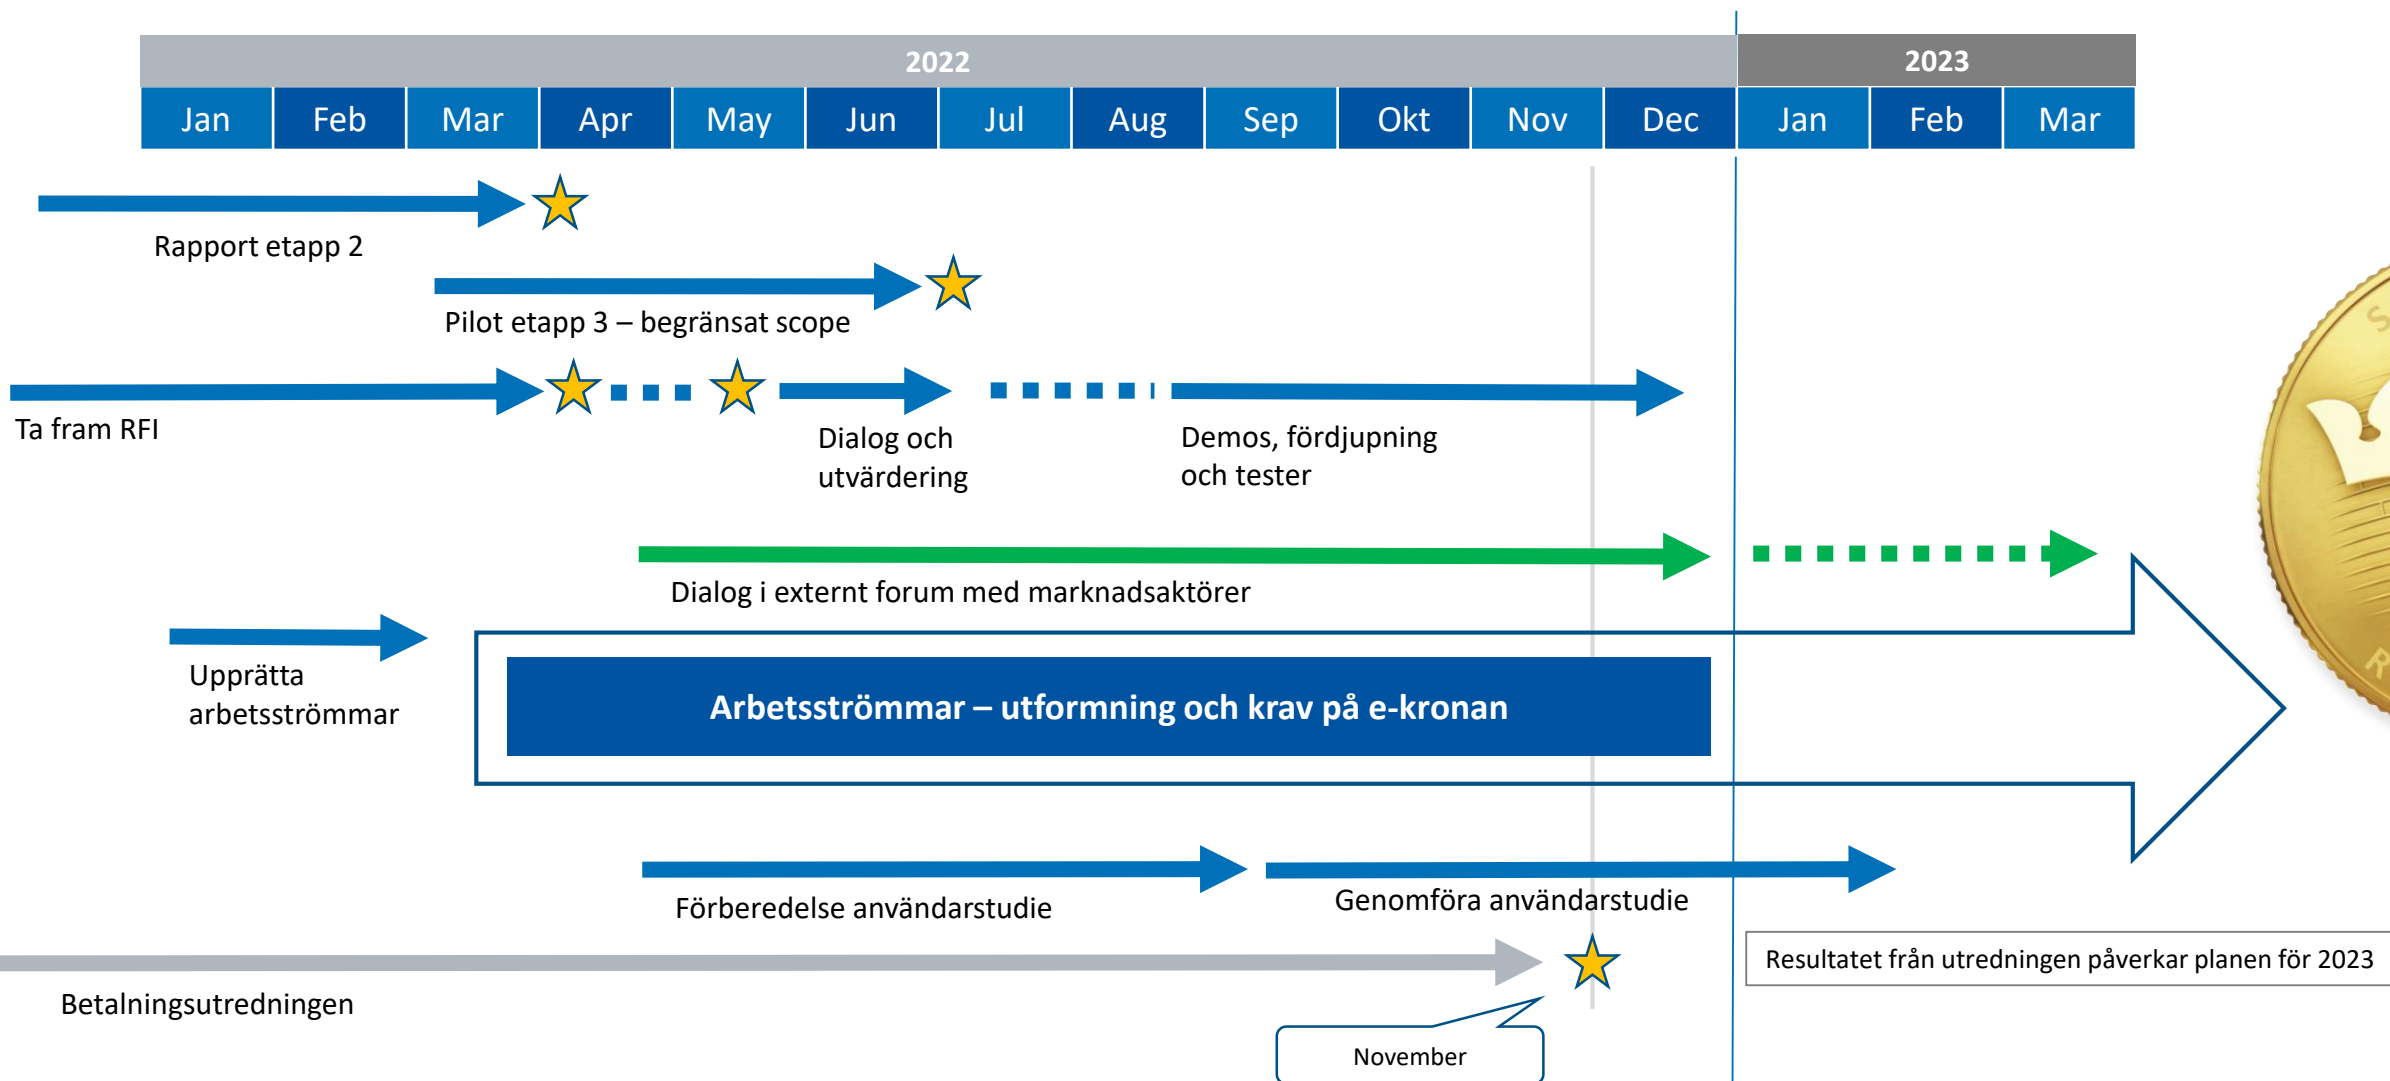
2022

2023

| Jan | Feb | Mar | Apr | May | Jun | Jul | Aug | Sep | Okt | Nov | Dec | Jan | Feb | Mar |
|---|---|---|---|---|---|---|---|---|---|---|---|---|---|---|

Rapport etapp 2

Pilot etapp 3 – begränsat scope

Ta fram RFI

Dialog och utvärdering

Demos, fördjupning och tester

Dialog i externt forum med marknadsaktörer

Upprätta arbetsströmmar

Arbetsströmmar – utformning och krav på e-kronan

Förberedelse användarstudie

Genomföra användarstudie

Resultatet från utredningen påverkar planen för 2023

Betalningsutredningen

November